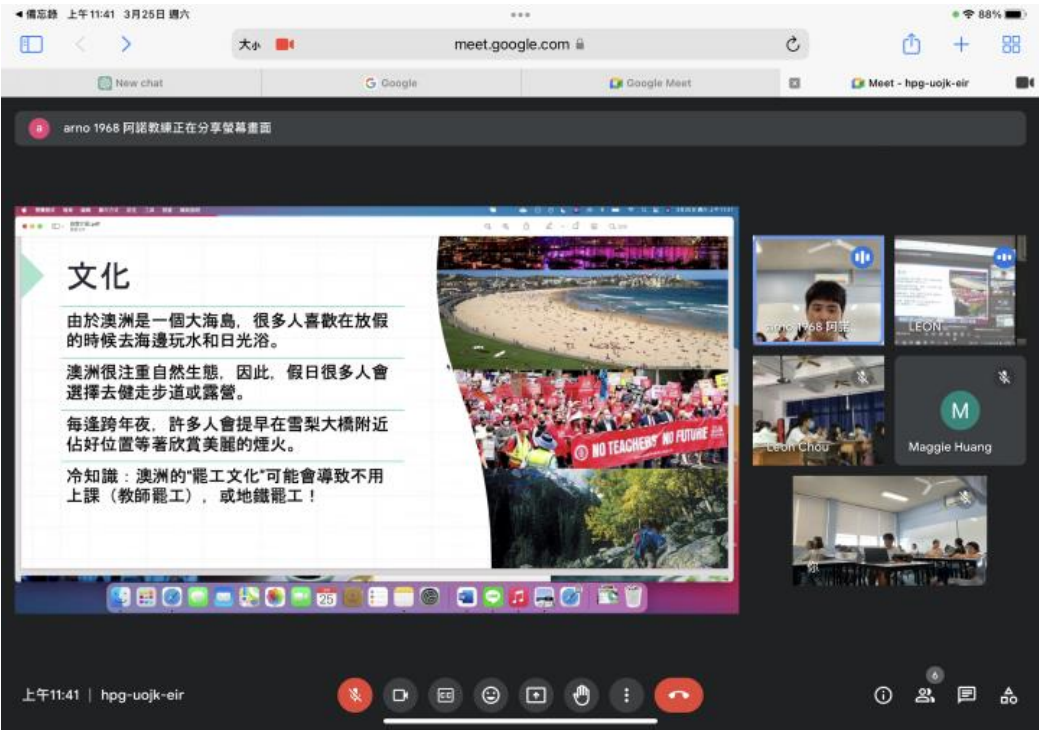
◄備忘錄 上午11:41 3月25日 週六
88%
大小
meet.google.com
New chat
Google
Google Meet
Meet - hpg-uojk-eir
arno 1968 阿諾教練正在分享螢幕畫面

文化
由於澳洲是一個大海島，很多人喜歡在放假的時候去海邊玩水和日光浴。
澳洲很注重自然生態，因此，假日很多人會選擇去健走步道或露營。
每逢跨年夜，許多人會提早在雪梨大橋附近佔好位置等著欣賞美麗的煙火。
冷知識：澳洲的"罷工文化"可能會導致不用上課（教師罷工），或地鐵罷工！

NO TEACHERS NO FUTURE
25
arno 1968 阿諾
LEON
Leon Chou
M
Maggie Huang
上午11:41 | hpg-uojk-eir
6